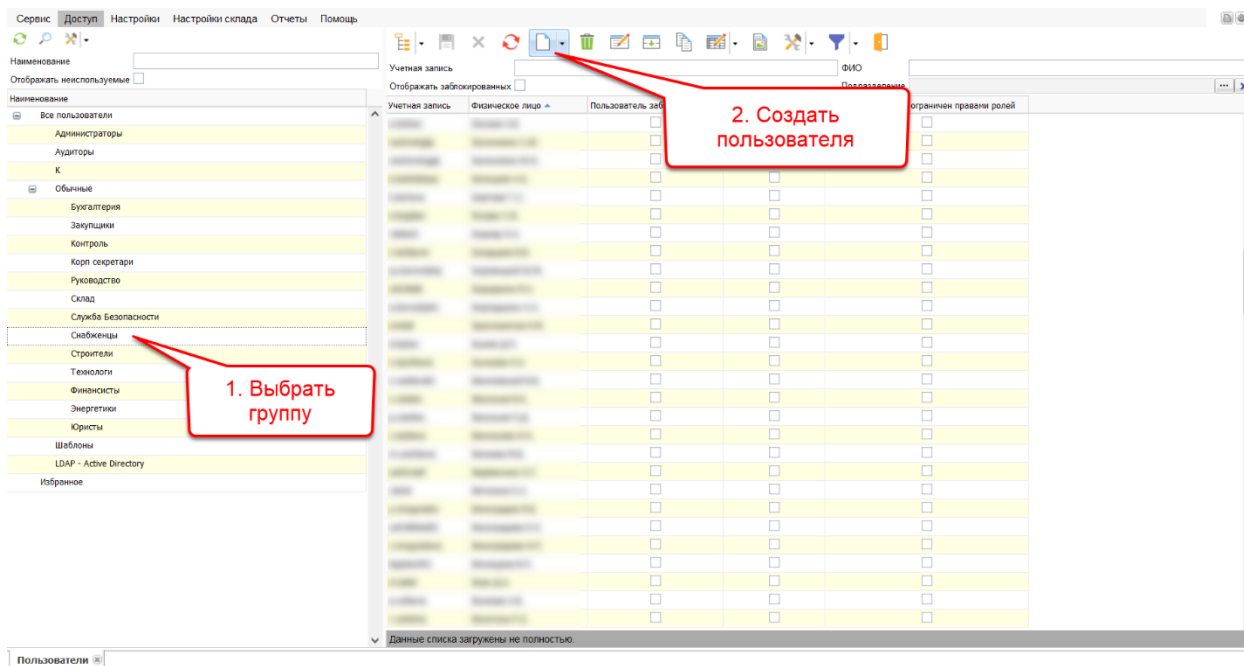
Сервис Доступ Настройки Настройки склада Отчеты Помощь

Наименование
Отображать неиспользуемые

Наименование
Все пользователи
Администраторы
Аудиторы
К
Обычные
Бухгалтерия
Закупщики
Контроль
Корп секретари
Руководство
Склад
Служба Безопасности
Снабженцы
Строители
Технологи
Финансисты
Энергетики
Юристы
Шаблоны
LDAP - Active Directory
Избранное

Учетная запись
ФИО
Отображать заблокированных
Подразделение

| Учетная запись | Физическое лицо | Пользователь заб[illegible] | | | Ограничен правами ролей |
|---|---|---|---|---|---|

Данные списка загружены не полностью.

1. Выбрать группу

2. Создать пользователя

Пользователи